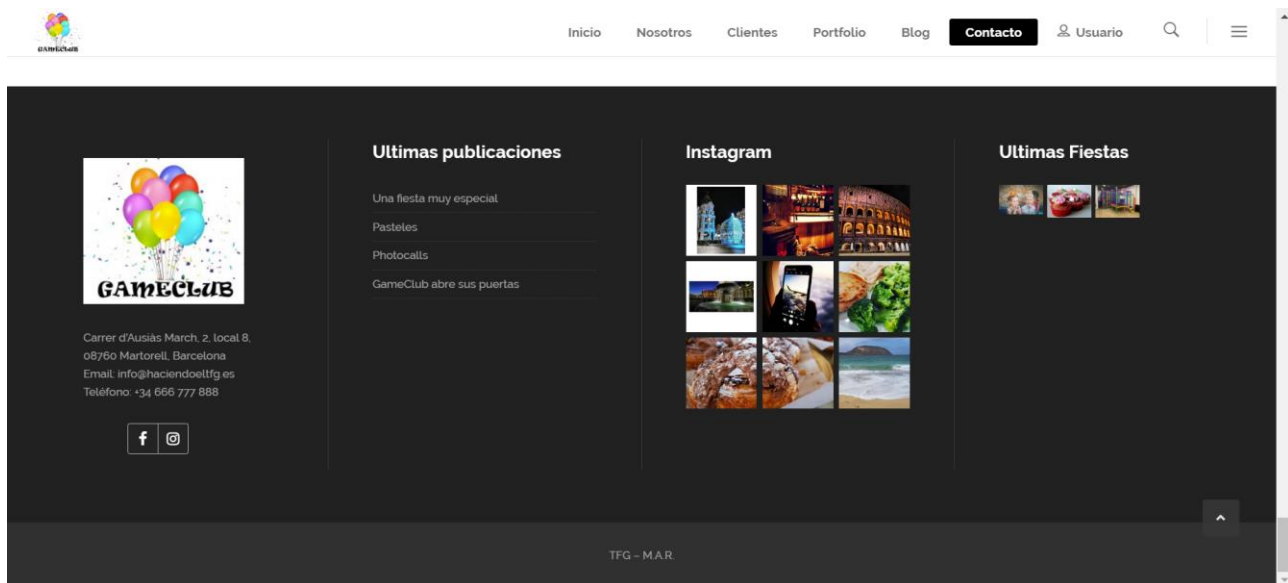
GAMECLUB

Inicio Nosotros Clientes Portfolio Blog Contacto Usuario

GAMECLUB

Carrer d'Ausiàs March, 2, local 8, 08760 Martorell, Barcelona
Email: info@haciendoeltfg.es
Teléfono: +34 666 777 888

Ultimas publicaciones

Una fiesta muy especial
Pasteles
Photocalls
GameClub abre sus puertas

Instagram

Ultimas Fiestas

TFG - M.A.R.